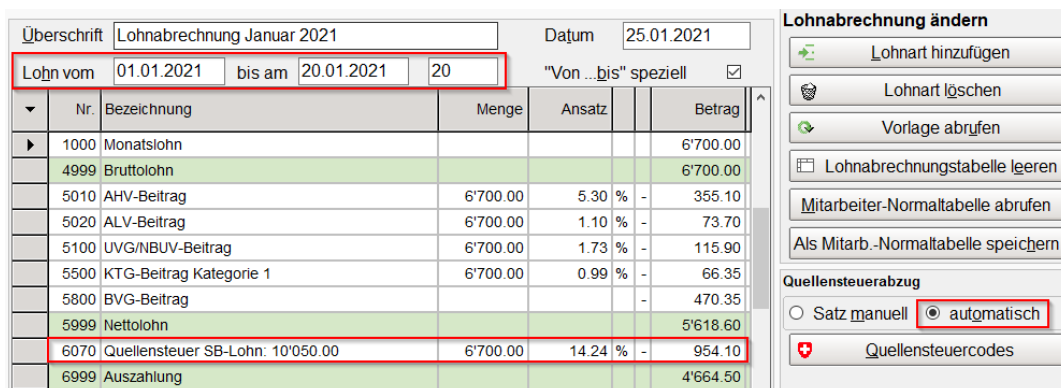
Überschrift Lohnabrechnung Januar 2021

Datum 25.01.2021

Lohn vom 01.01.2021 bis am 20.01.2021 20

"Von ...bis" speziell ☑

| Nr. | Bezeichnung | Menge | Ansatz | | | Betrag |
|---|---|---|---|---|---|---|
| 1000 | Monatslohn | | | | | 6'700.00 |
| 4999 | Bruttolohn | | | | | 6'700.00 |
| 5010 | AHV-Beitrag | 6'700.00 | 5.30 | % | - | 355.10 |
| 5020 | ALV-Beitrag | 6'700.00 | 1.10 | % | - | 73.70 |
| 5100 | UVG/NBUV-Beitrag | 6'700.00 | 1.73 | % | - | 115.90 |
| 5500 | KTG-Beitrag Kategorie 1 | 6'700.00 | 0.99 | % | - | 66.35 |
| 5800 | BVG-Beitrag | | | | - | 470.35 |
| 5999 | Nettolohn | | | | | 5'618.60 |
| 6070 | Quellensteuer SB-Lohn: 10'050.00 | 6'700.00 | 14.24 | % | - | 954.10 |
| 6999 | Auszahlung | | | | | 4'664.50 |

Lohnabrechnung ändern

Lohnart hinzufügen

Lohnart löschen

Vorlage abrufen

Lohnabrechnungstabelle leeren

Mitarbeiter-Normaltabelle abrufen

Als Mitarb.-Normaltabelle speichern

Quellensteuerabzug

Satz manuell

automatisch

Quellensteuercodes